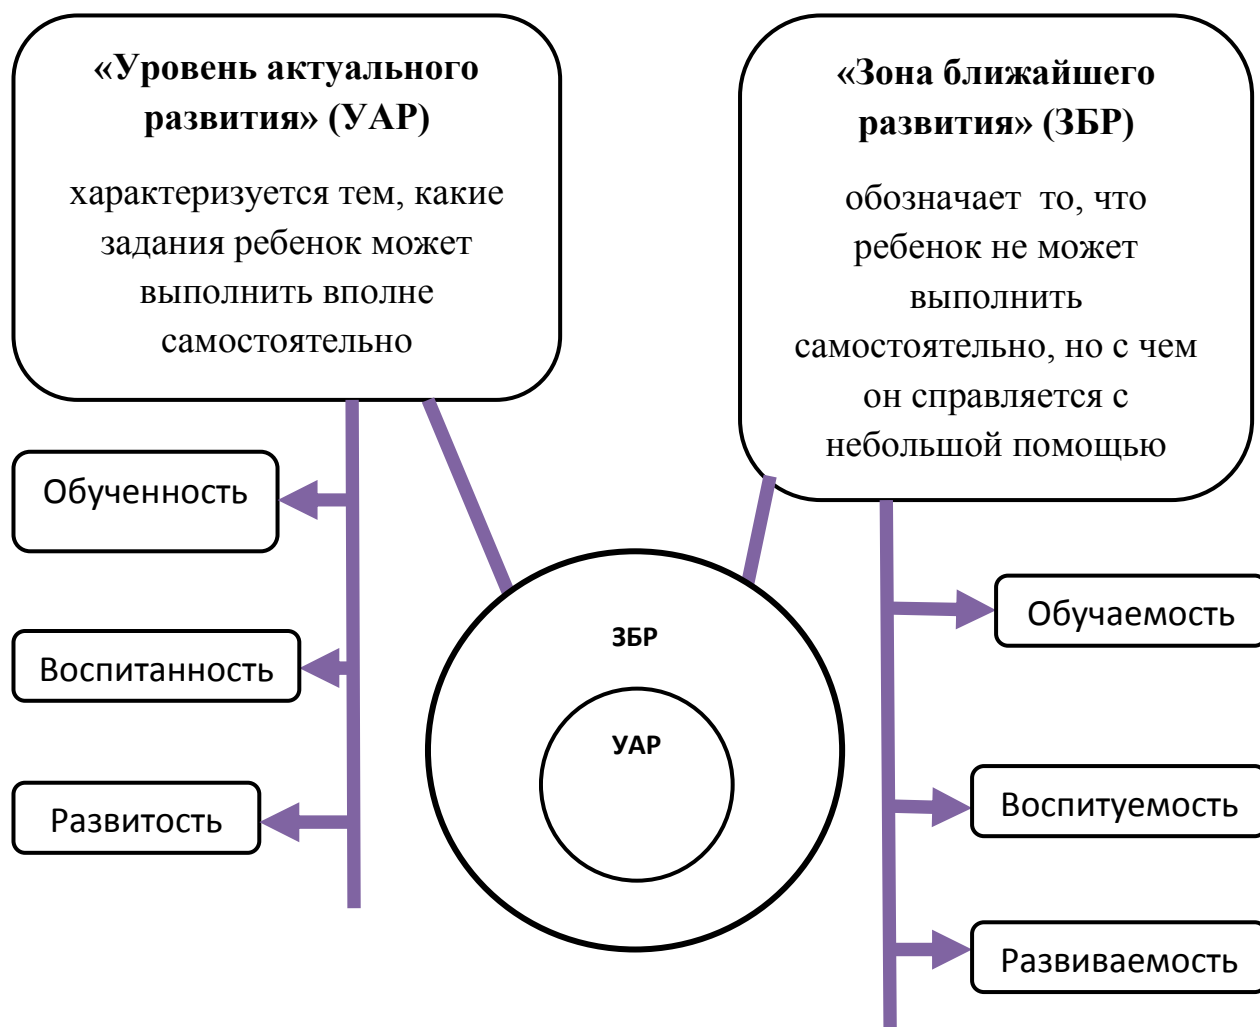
«Уровень актуального развития» (УАР)

характеризуется тем, какие задания ребенок может выполнить вполне самостоятельно

«Зона ближайшего развития» (ЗБР)

обозначает то, что ребенок не может выполнить самостоятельно, но с чем он справляется с небольшой помощью

Обученность

Воспитанность

Развитость

ЗБР

УАР

Обучаемость

Воспитуемость

Развиваемость